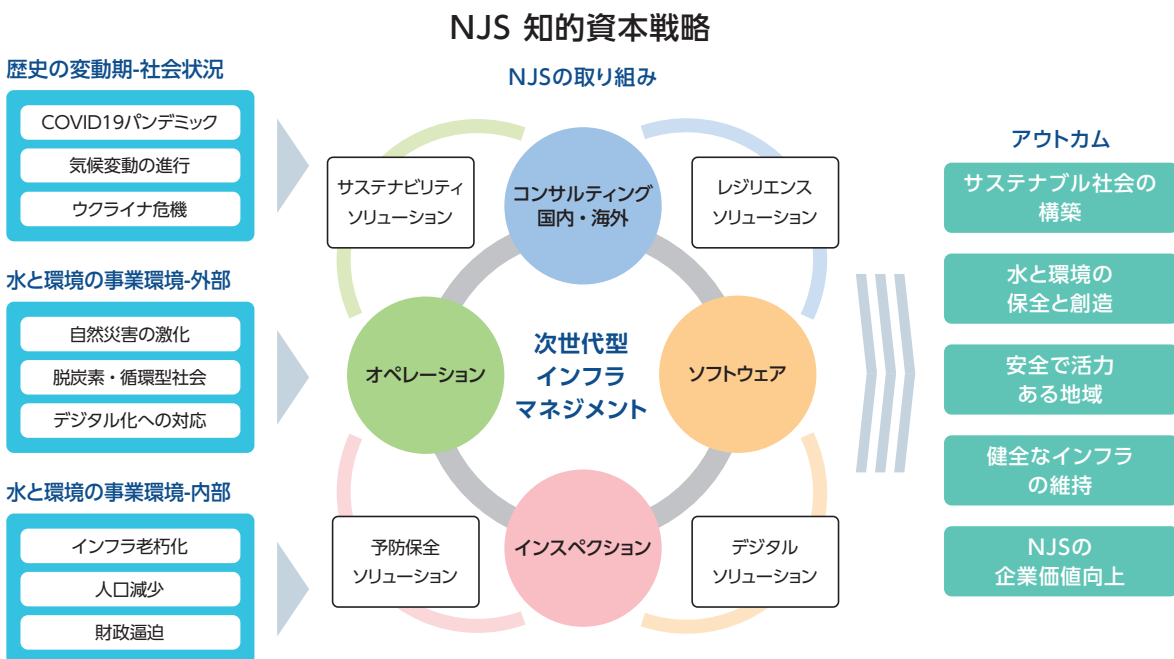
NJS 知的資本戦略

歴史の変動期-社会状況

COVID19パンデミック

気候変動の進行

ウクライナ危機

水と環境の事業環境-外部

自然災害の激化

脱炭素・循環型社会

デジタル化への対応

水と環境の事業環境-内部

インフラ老朽化

人口減少

財政逼迫

NJSの取り組み

サステナビリティ ソリューション

コンサルティング 国内・海外

レジリエンス ソリューション

オペレーション

次世代型 インフラ マネジメント

ソフトウェア

予防保全 ソリューション

インスペクション

デジタル ソリューション

アウトカム

サステナブル社会の構築

水と環境の保全と創造

安全で活力ある地域

健全なインフラの維持

NJSの企業価値向上